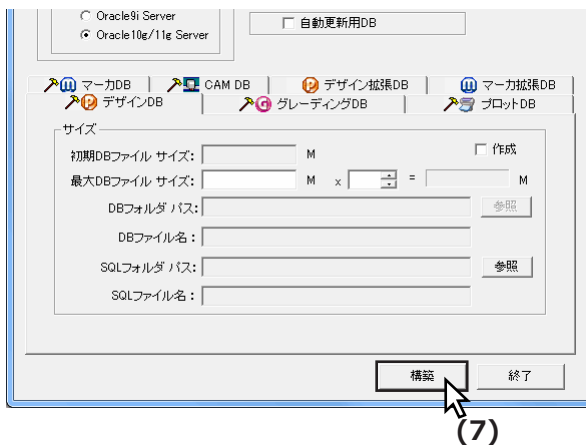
Oracle9i Server
Oracle10g/11g Server

自動更新用DB

マーカDB | CAM DB | デザイン拡張DB | マーカ拡張DB
デザインDB | グレーディングDB | プロットDB

サイズ

初期DBファイル サイズ: M

作成

最大DBファイル サイズ: M x =  M

DBフォルダ パス: 参照

DBファイル名:

SQLフォルダ パス: 参照

SQLファイル名:

構築 終了

(7)